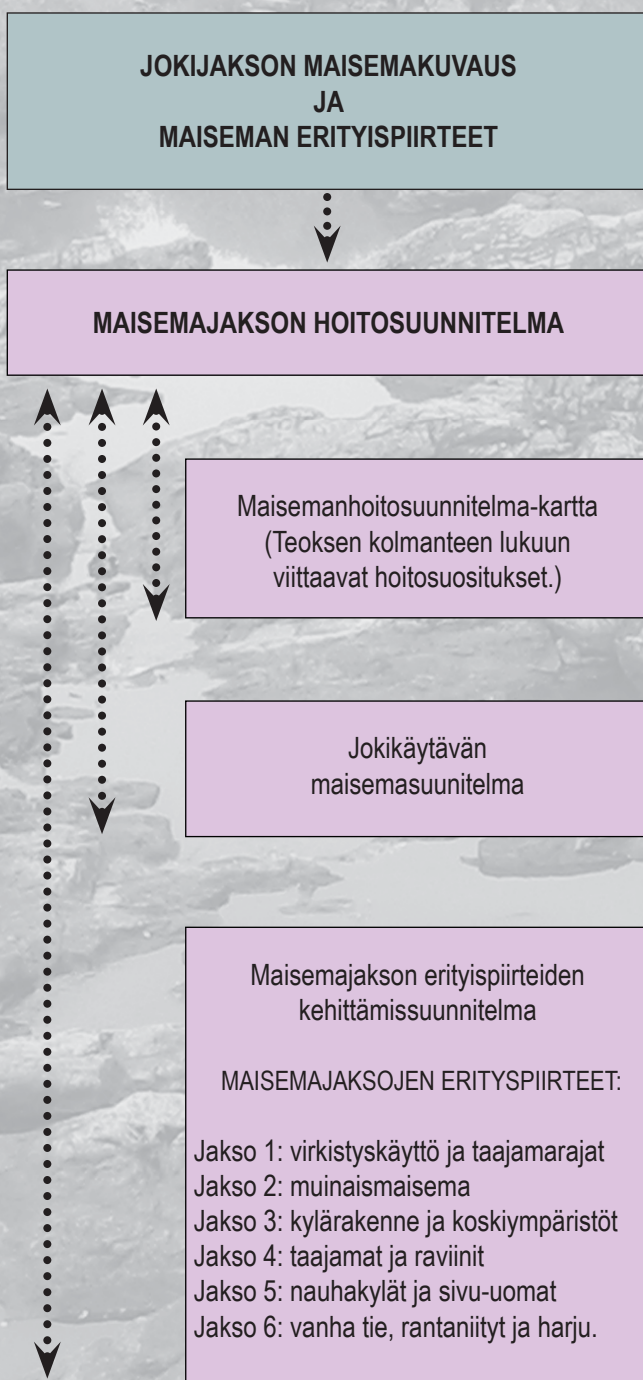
JOKIJAKSON MAISEMAKUVAUS
JA
MAISEMAN ERITYISPIIRTEET

MAISEMAJAKSON HOITOSUUNNITELMA

Maisemanhoitosuunnitelma-kartta (Teoksen kolmanteen lukuun viittaavat hoitosuositukset.)

Jokikäytävän maisemasuunnitelma

Maisemajakson erityispiirteiden kehittämissuunnitelma

MAISEMAJAKSOJEN ERITYSPIIRTEET:

Jakso 1: virkistyskäyttö ja taajamarajat
Jakso 2: muinaismaisema
Jakso 3: kylärakenne ja koskiympäristöt
Jakso 4: taajamat ja raviinit
Jakso 5: nauhakylät ja sivu-uomat
Jakso 6: vanha tie, rantaniityt ja harju.